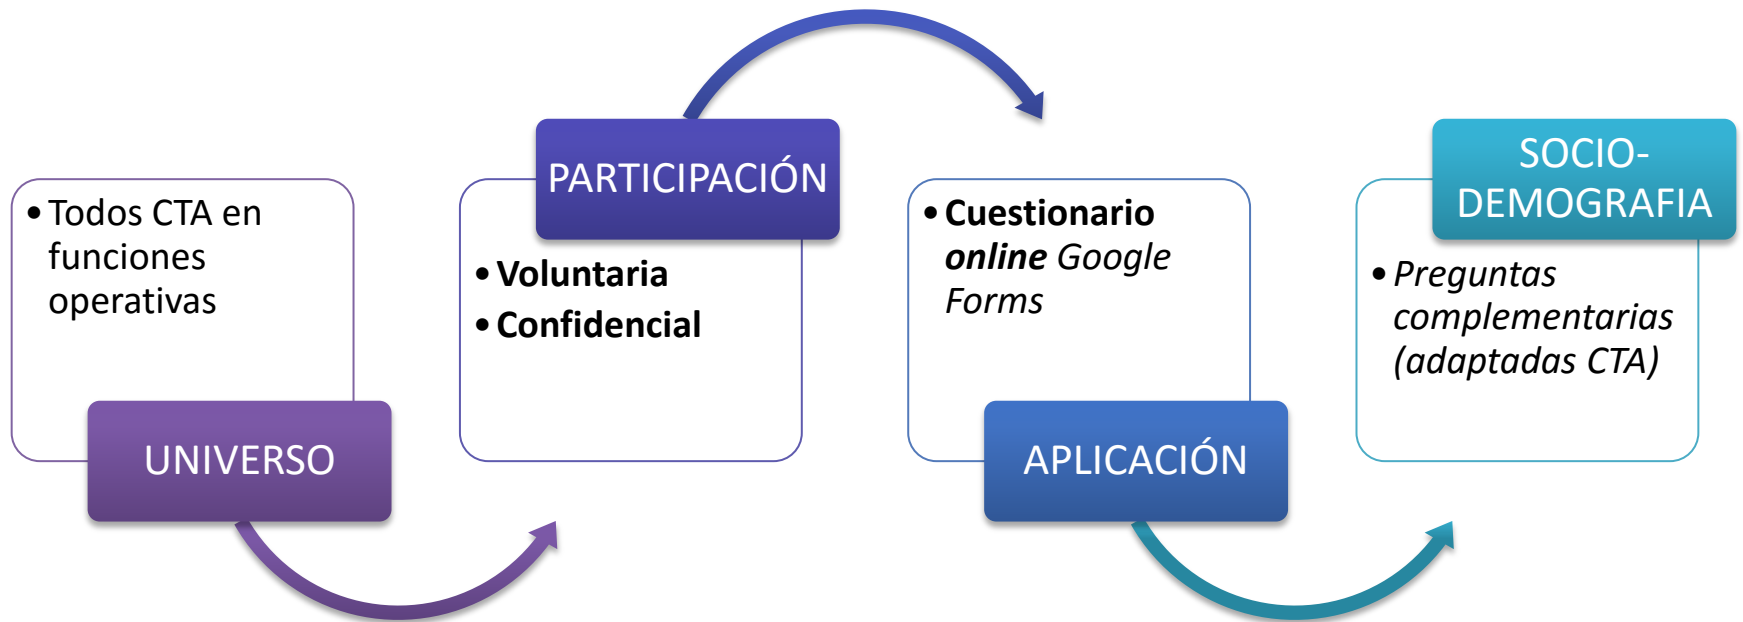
• Todos CTA en funciones operativas

UNIVERSO

PARTICIPACIÓN

• **Voluntaria**
• **Confidencial**

• **Cuestionario *online*** *Google Forms*

APLICACIÓN

SOCIO-DEMOGRAFIA

• *Preguntas complementarias (adaptadas CTA)*